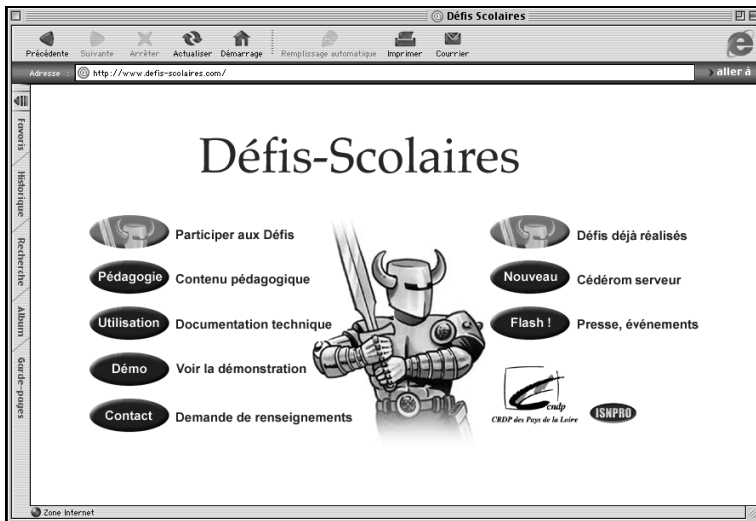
Défis Scolaires

Précédente Suivante Arrêter Actualiser Démarrage Remplissage automatique Imprimer Courrier

Adresse http://www.defis-scolaires.com/ aller à

Favoris Historique Recherche Album Garde-pages

Défis-Scolaires

Participer aux Défis

Pédagogie Contenu pédagogique

Utilisation Documentation technique

Démo Voir la démonstration

Contact Demande de renseignements

Défis déjà réalisés

Nouveau Cédérom serveur

Flash ! Presse, événements

crdp
CRDP des Pays de la Loire

ISNPRO

Zone Internet